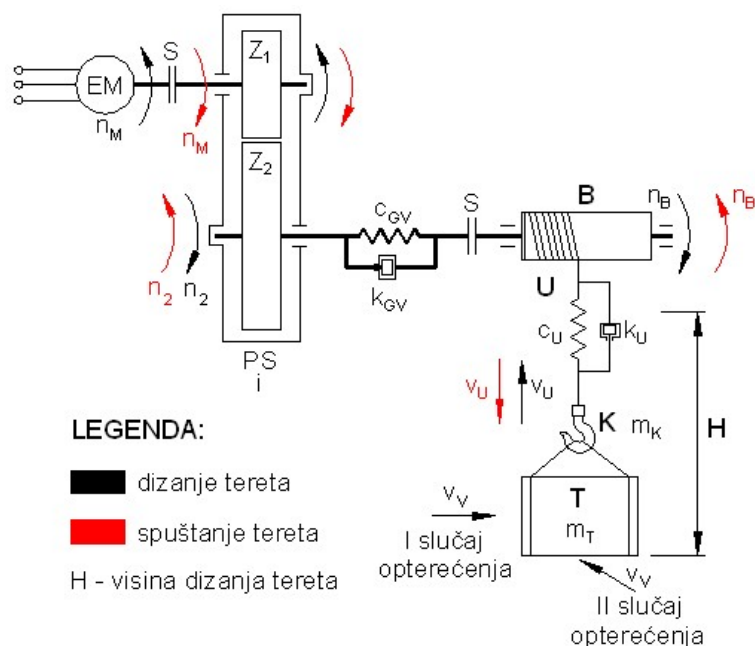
EM
$n_M$
S
$n_M$
$Z_1$
$Z_2$
$n_2$
$n_2$
$c_{GV}$
$k_{GV}$
S
B
$n_B$
$n_B$
PS
i
U
$c_U$
$k_U$
$v_U$
$v_U$
K
$m_K$
H
T
$m_T$
$v_V$
I slučaj opterećenja
$v_V$
II slučaj opterećenja

LEGENDA:
dizanje tereta
spuštanje tereta
H - visina dizanja tereta